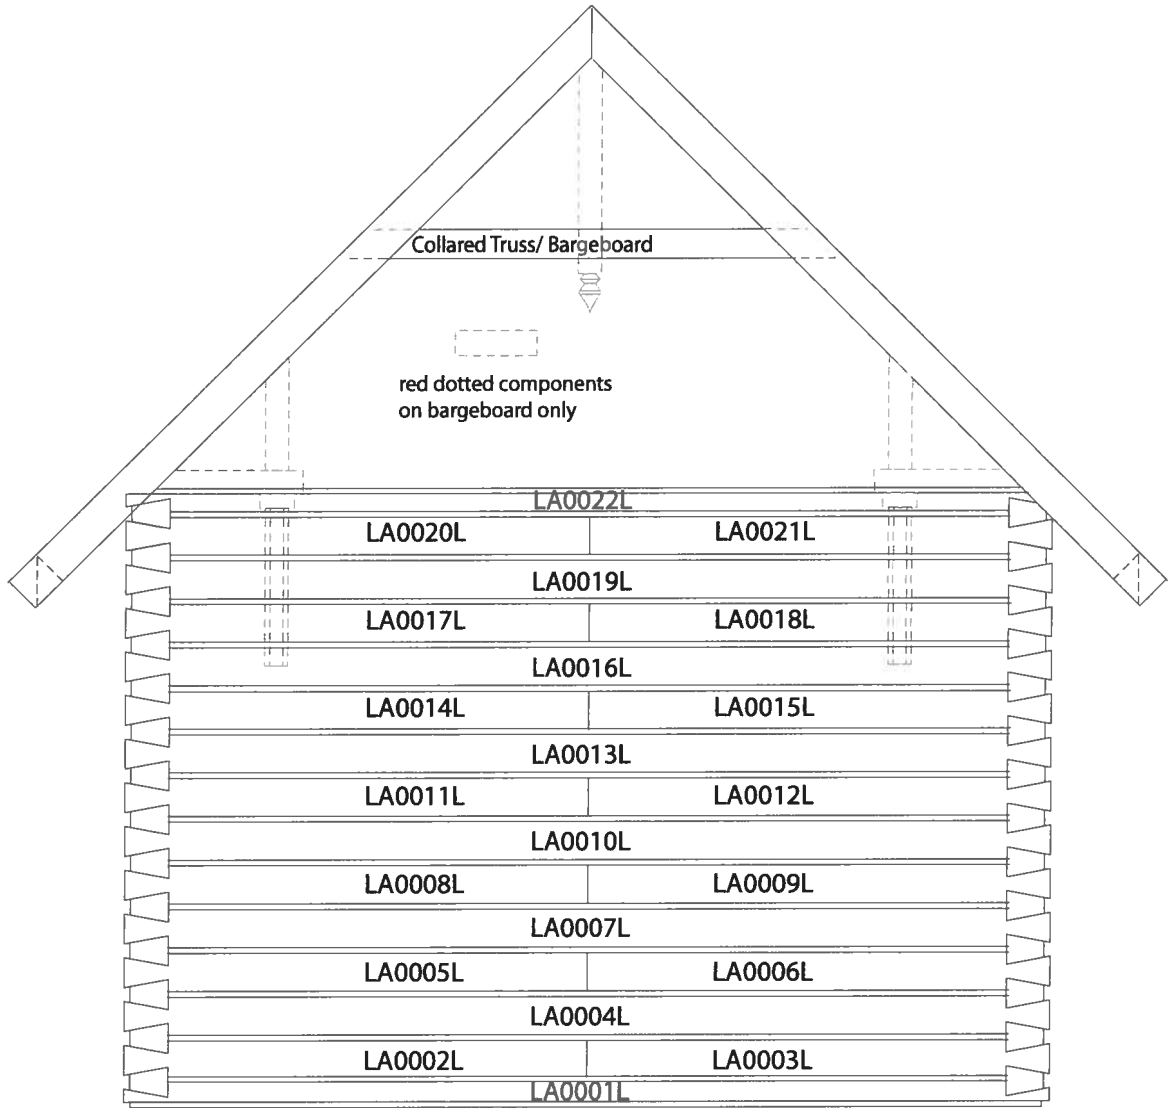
Collared Truss/ Bargeboard

red dotted components on bargeboard only

LA0022L

LA0020L LA0021L

LA0019L

LA0017L LA0018L

LA0016L

LA0014L LA0015L

LA0013L

LA0011L LA0012L

LA0010L

LA0008L LA0009L

LA0007L

LA0005L LA0006L

LA0004L

LA0002L LA0003L

LA0001L